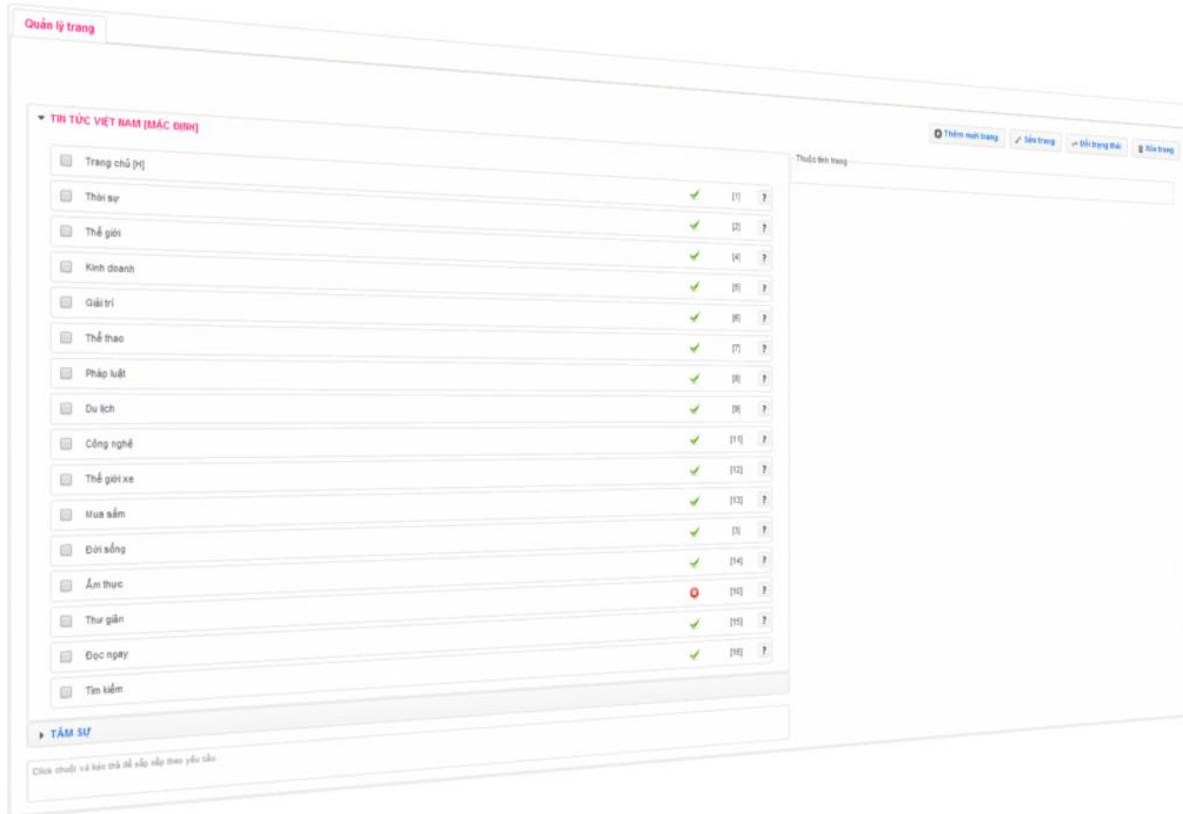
Quản lý trang

▾ TIN TỨC VIỆT NAM [MẶC ĐỊNH]

Thêm mới trang | Sửa trang | Đổi trạng thái | Xóa trang

Thuộc tính trang

Trang chủ [H]
Thời sự [1] ?
Thế giới [2] ?
Kinh doanh [4] ?
Giải trí [5] ?
Thể thao [6] ?
Pháp luật [7] ?
Du lịch [8] ?
Công nghệ [9] ?
Thế giới xe [11] ?
Mua sắm [12] ?
Đời sống [13] ?
Ẩm thực [3] ?
Thư giãn [14] ?
Đọc ngay [10] ?
[15] ?
[16] ?
Tìm kiếm

▸ TÂM SỰ

Click chuột và kéo thả để sắp xếp theo yêu cầu